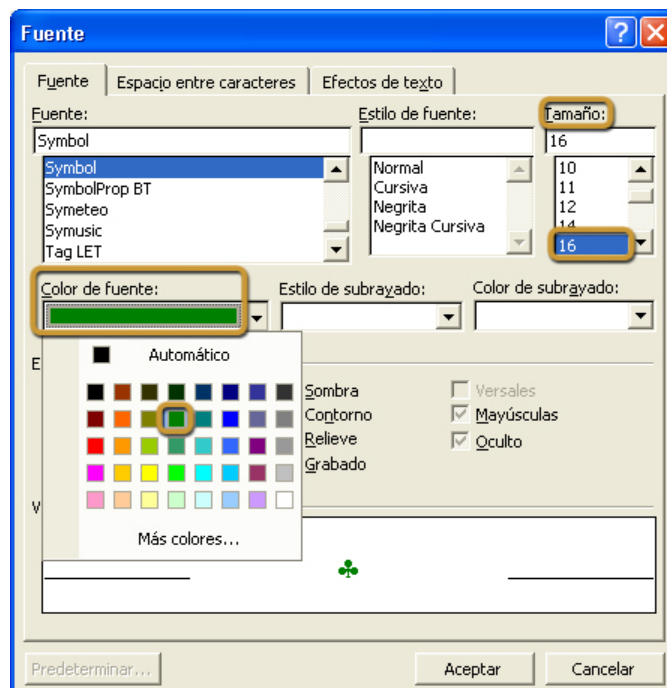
Fuente

Fuente | Espacio entre caracteres | Efectos de texto

Fuente:
Symbol
Symbol
SymbolProp BT
Symeteo
Symusic
Tag LET

Estilo de fuente:
Normal
Cursiva
Negrita
Negrita Cursiva

Tamaño:
16
10
11
12
14
16

Color de fuente:
Estilo de subrayado:
Color de subrayado:

Automático

E

Sombra
Contorno
Relieve
Grabado

Versales
Mayúsculas
Oculto

V

Más colores...

♣

Predeterminar...
Aceptar
Cancelar